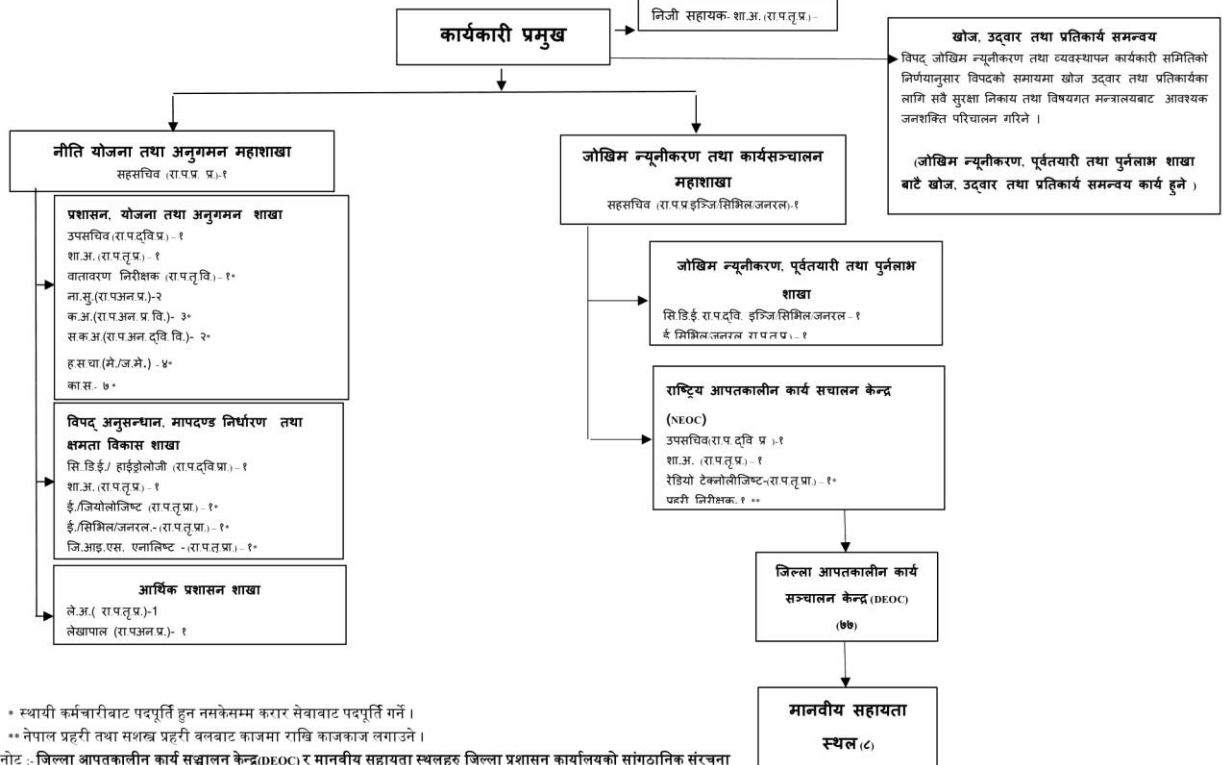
कार्यकारी प्रमुख

निजी सहायक- शा.अ. (रा.प.तृ.प्र.) -

खोज, उद्वार तथा प्रतिकार्य समन्वय
विपद् जोखिम न्यूनीकरण तथा व्यवस्थापन कार्यकारी समितिको निर्णयानुसार विपदको समायमा खोज उद्वार तथा प्रतिकार्यका लागि सवै सुरक्षा निकाय तथा विषयगत मन्त्रालयबाट आवश्यक जनशक्ति परिचालन गरिने ।

(जोखिम न्यूनीकरण, पूर्वतयारी तथा पुर्नलाभ शाखा बाटै खोज, उद्वार तथा प्रतिकार्य समन्वय कार्य हुने )

नीति योजना तथा अनुगमन महाशाखा
सहसचिव (रा.प.प्र. प्र.)-१

प्रशासन, योजना तथा अनुगमन शाखा
उपसचिव (रा.प.द्वि.प्र.) - १
शा.अ. (रा.प.तृ.प्र.) - १
वातावरण निरीक्षक (रा.प.तृ.वि.) - १*
ना.सु.(रा.पअन.प्र.)-२
क.अ.(रा.प.अन.प्र.वि.)- ३*
स.क.अ.(रा.प.अन.द्वि.वि.)- २*
ह.स.चा.(मे./ज.मे.) - ४*
का.स.- ७*

विपद् अनुसन्धान, मापदण्ड निर्धारण तथा क्षमता विकास शाखा
सि.डि.ई./ हाईड्रोलोजी (रा.प.द्वि.प्रा.) - १
शा.अ. (रा.प.तृ.प्र.) - १
ई./जियोलोजिष्ट (रा.प.तृ.प्रा.) - १*
ई./सिभिल/जनरल.-(रा.प.तृ.प्रा.) - १*
जि.आइ.एस. एनालिष्ट -(रा.प.तृ.प्रा.) - १*

आर्थिक प्रशासन शाखा
ले.अ.( रा.प.तृ.प्र.)-1
लेखापाल (रा.पअन.प्र.)- १

जोखिम न्यूनीकरण तथा कार्यसञ्चालन महाशाखा
सहसचिव (रा.प.प्र.इन्जि.सिभिल.जनरल)-१

जोखिम न्यूनीकरण, पूर्वतयारी तथा पुर्नलाभ शाखा
सि.डि.ई. रा.प.द्वि. इन्जि.सिभिल.जनरल - १
ई. सिभिल.जनरल रा.प.तृ.प्र.) - १

राष्ट्रिय आपतकालीन कार्य सचालन केन्द्र (NEOC)
उपसचिव(रा.प. द्वि. प्र.)-१
शा.अ. (रा.प.तृ.प्र.) - १
रेडियो टेक्नोलोजिष्ट-(रा.प.तृ.प्रा.) - १*
प्रहरी निरीक्षक-१ **

जिल्ला आपतकालीन कार्य सञ्चालन केन्द्र (DEOC) (७७)

मानवीय सहायता स्थल (८)

* स्थायी कर्मचारीबाट पदपूर्ति हुन नसकेसम्म करार सेवाबाट पदपूर्ति गर्ने ।
** नेपाल प्रहरी तथा सशस्त्र प्रहरी वलबाट काजमा राखि काजकाज लगाउने ।
नोट :- जिल्ला आपतकालीन कार्य सञ्चालन केन्द्र(DEOC) र मानवीय सहायता स्थलहरु जिल्ला प्रशासन कार्यालयको सांगठानिक संरचना